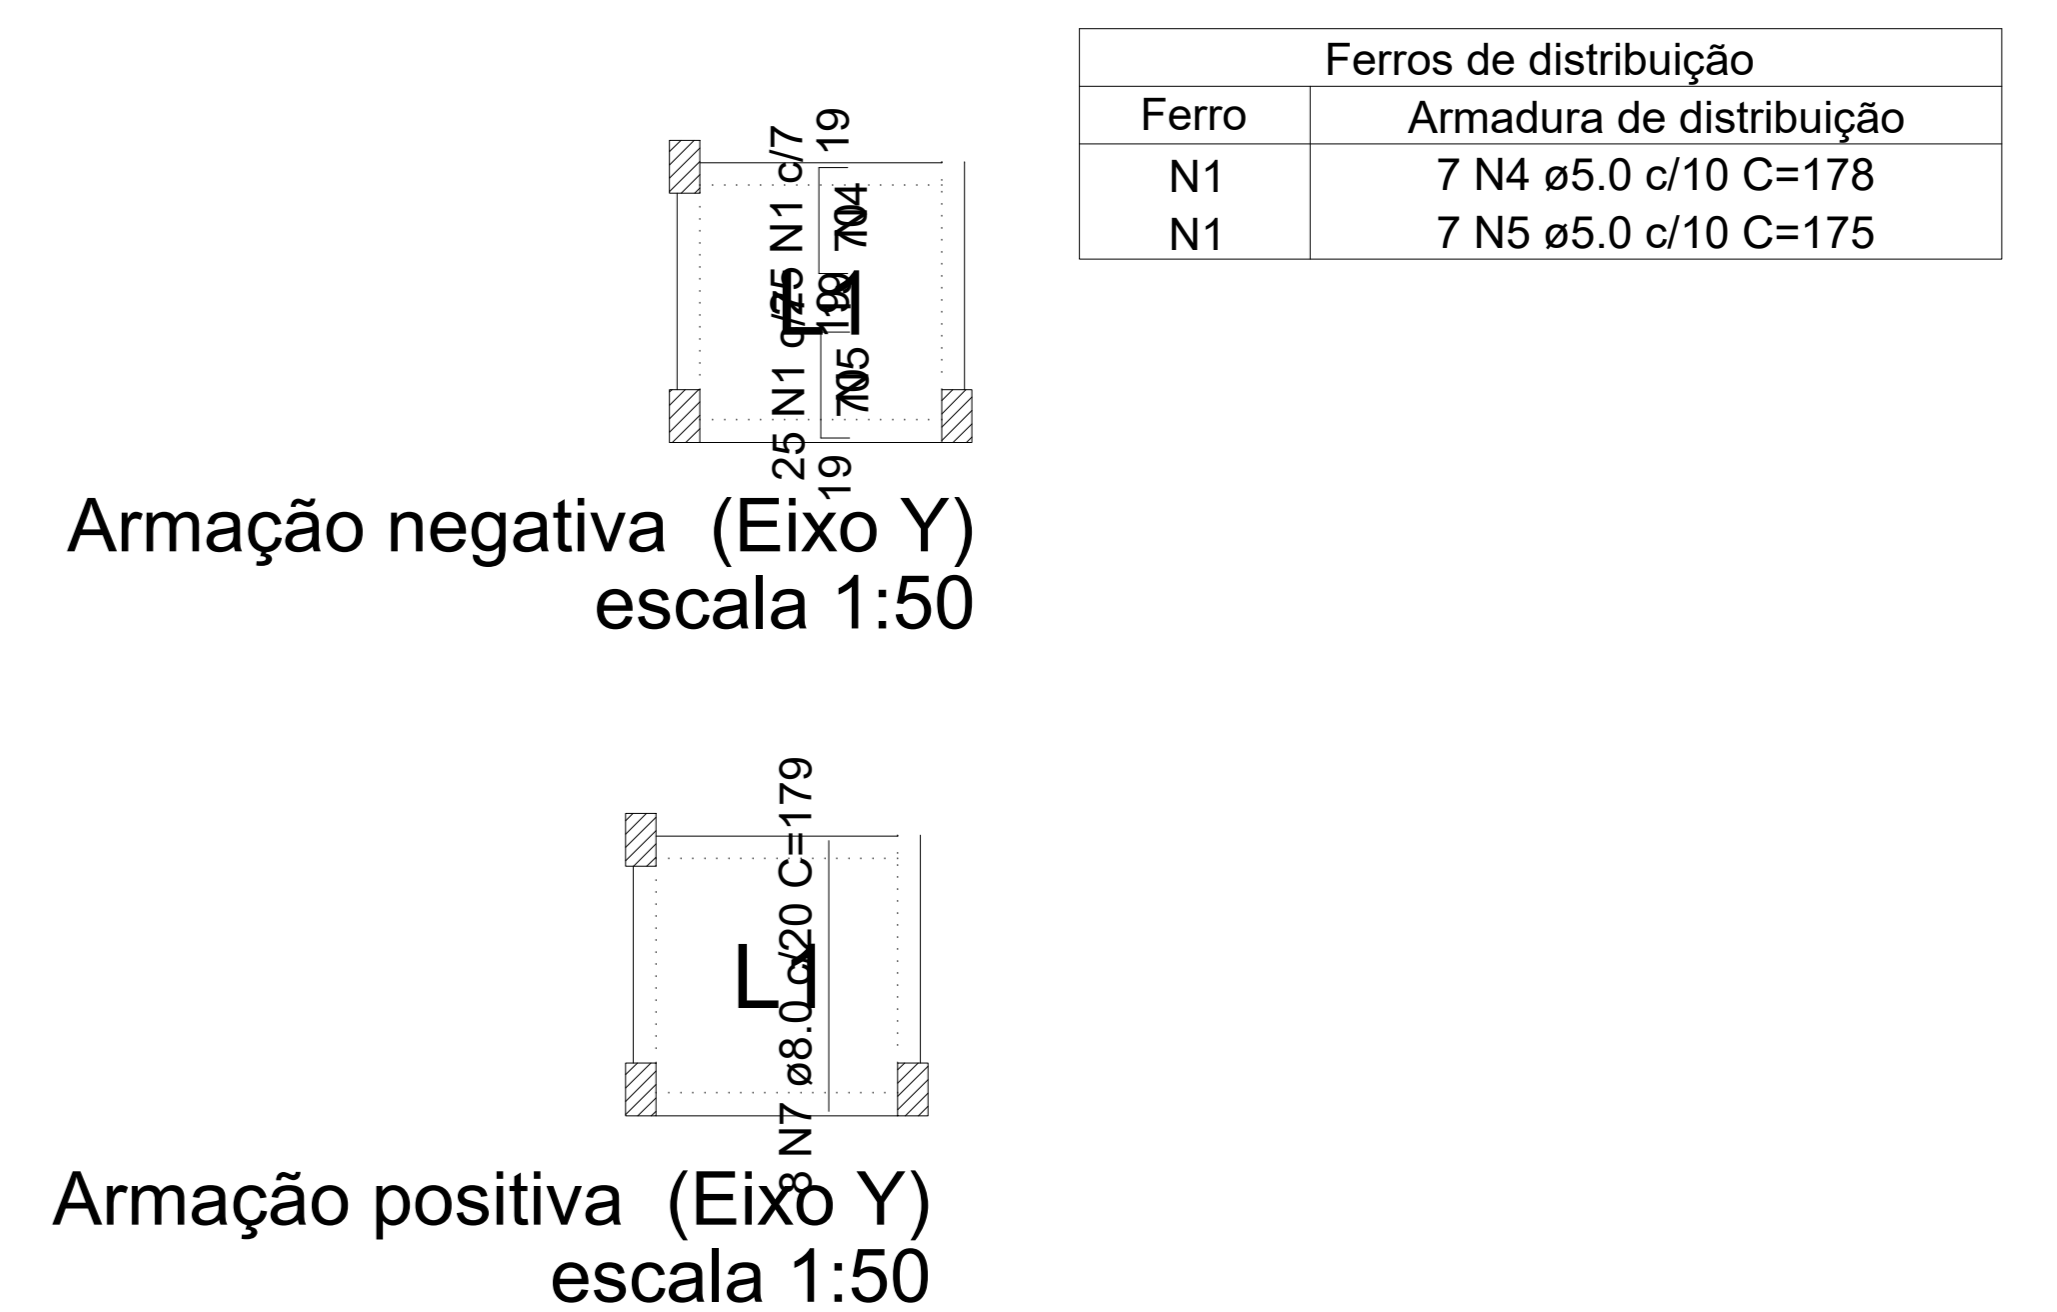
19
25 N1 c/7
70
104
L1
25 N1 c/7
105
70
139
19
25
19

Armação negativa (Eixo Y)
escala 1:50

| Ferros de distribuição | |
|---|---|
| Ferro | Armadura de distribuição |
| N1 | 7 N4 ø5.0 c/10 C=178 |
| N1 | 7 N5 ø5.0 c/10 C=175 |

8 N7 ø8.0 c/20 C=179
L1

Armação positiva (Eixo Y)
escala 1:50